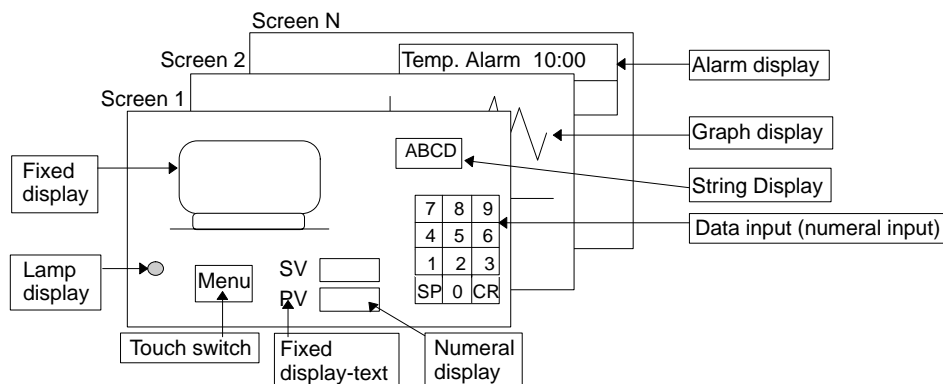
Screen N

Screen 2

Screen 1

Temp. Alarm 10:00

Alarm display

Graph display

Fixed display

ABCD

String Display

| 7 | 8 | 9 |
|---|---|---|
| 4 | 5 | 6 |
| 1 | 2 | 3 |
| SP | 0 | CR |

Data input (numeral input)

Lamp display

Menu

SV

PV

Touch switch

Fixed display-text

Numeral display